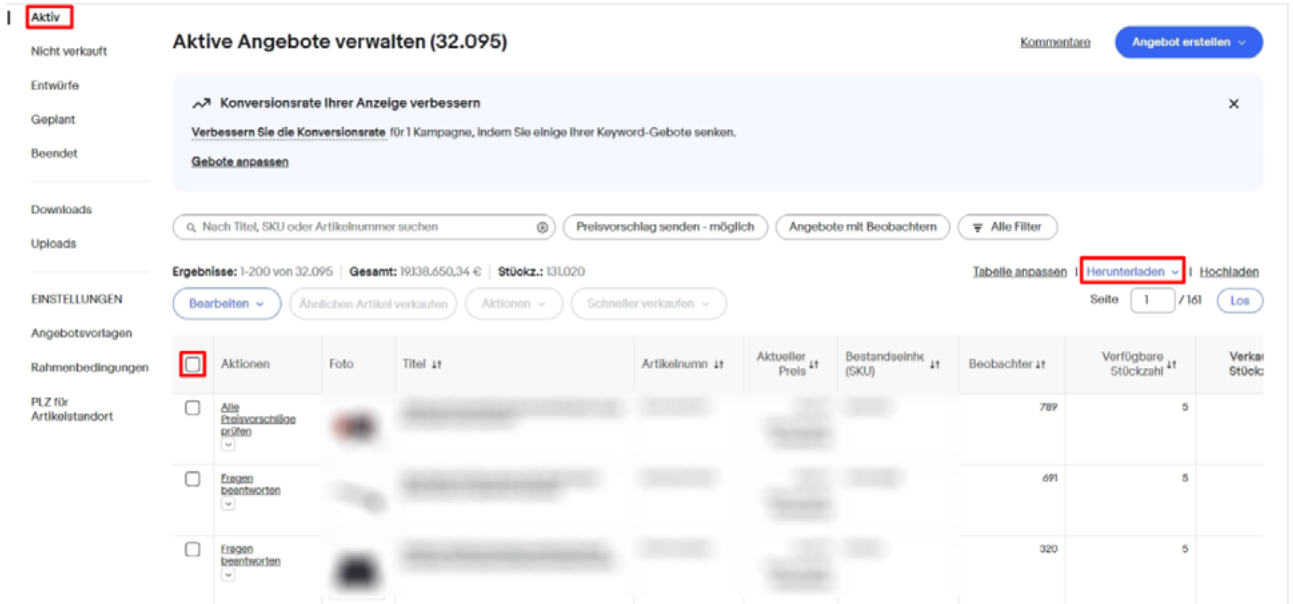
Aktiv
Nicht verkauft
Entwürfe
Geplant
Beendet

Downloads
Uploads

EINSTELLUNGEN
Angebotsvorlagen
Rahmenbedingungen
PLZ für Artikelstandort

Aktive Angebote verwalten (32.095)

Kommentare

Angebot erstellen

Konversionsrate Ihrer Anzeige verbessern

Verbessern Sie die Konversionsrate für 1 Kampagne, indem Sie einige Ihrer Keyword-Gebote senken.

Gebote anpassen

Nach Titel, SKU oder Artikelnummer suchen

Preisvorschlag senden - möglich

Angebote mit Beobachtern

Alle Filter

Ergebnisse: 1-200 von 32.095 | Gesamt: 19.138.650,34 € | Stückz.: 131.020

Tabelle anpassen | Herunterladen | Hochladen

Bearbeiten

Ähnlichen Artikel verkaufen

Aktionen

Schneller verkaufen

Seite 1 /161 Los

| | Aktionen | Foto | Titel | Artikelnum | Aktueller Preis | Bestandseinhe (SKU) | Beobachter | Verfügbare Stückzahl | Verka Stückz |
|---|---|---|---|---|---|---|---|---|---|
| | Alle Preisvorschläge prüfen | | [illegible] | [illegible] | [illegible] | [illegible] | 789 | 5 | |
| | Fragen beantworten | | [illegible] | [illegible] | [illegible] | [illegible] | 691 | 5 | |
| | Fragen beantworten | | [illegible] | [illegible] | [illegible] | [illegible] | 320 | 5 | |